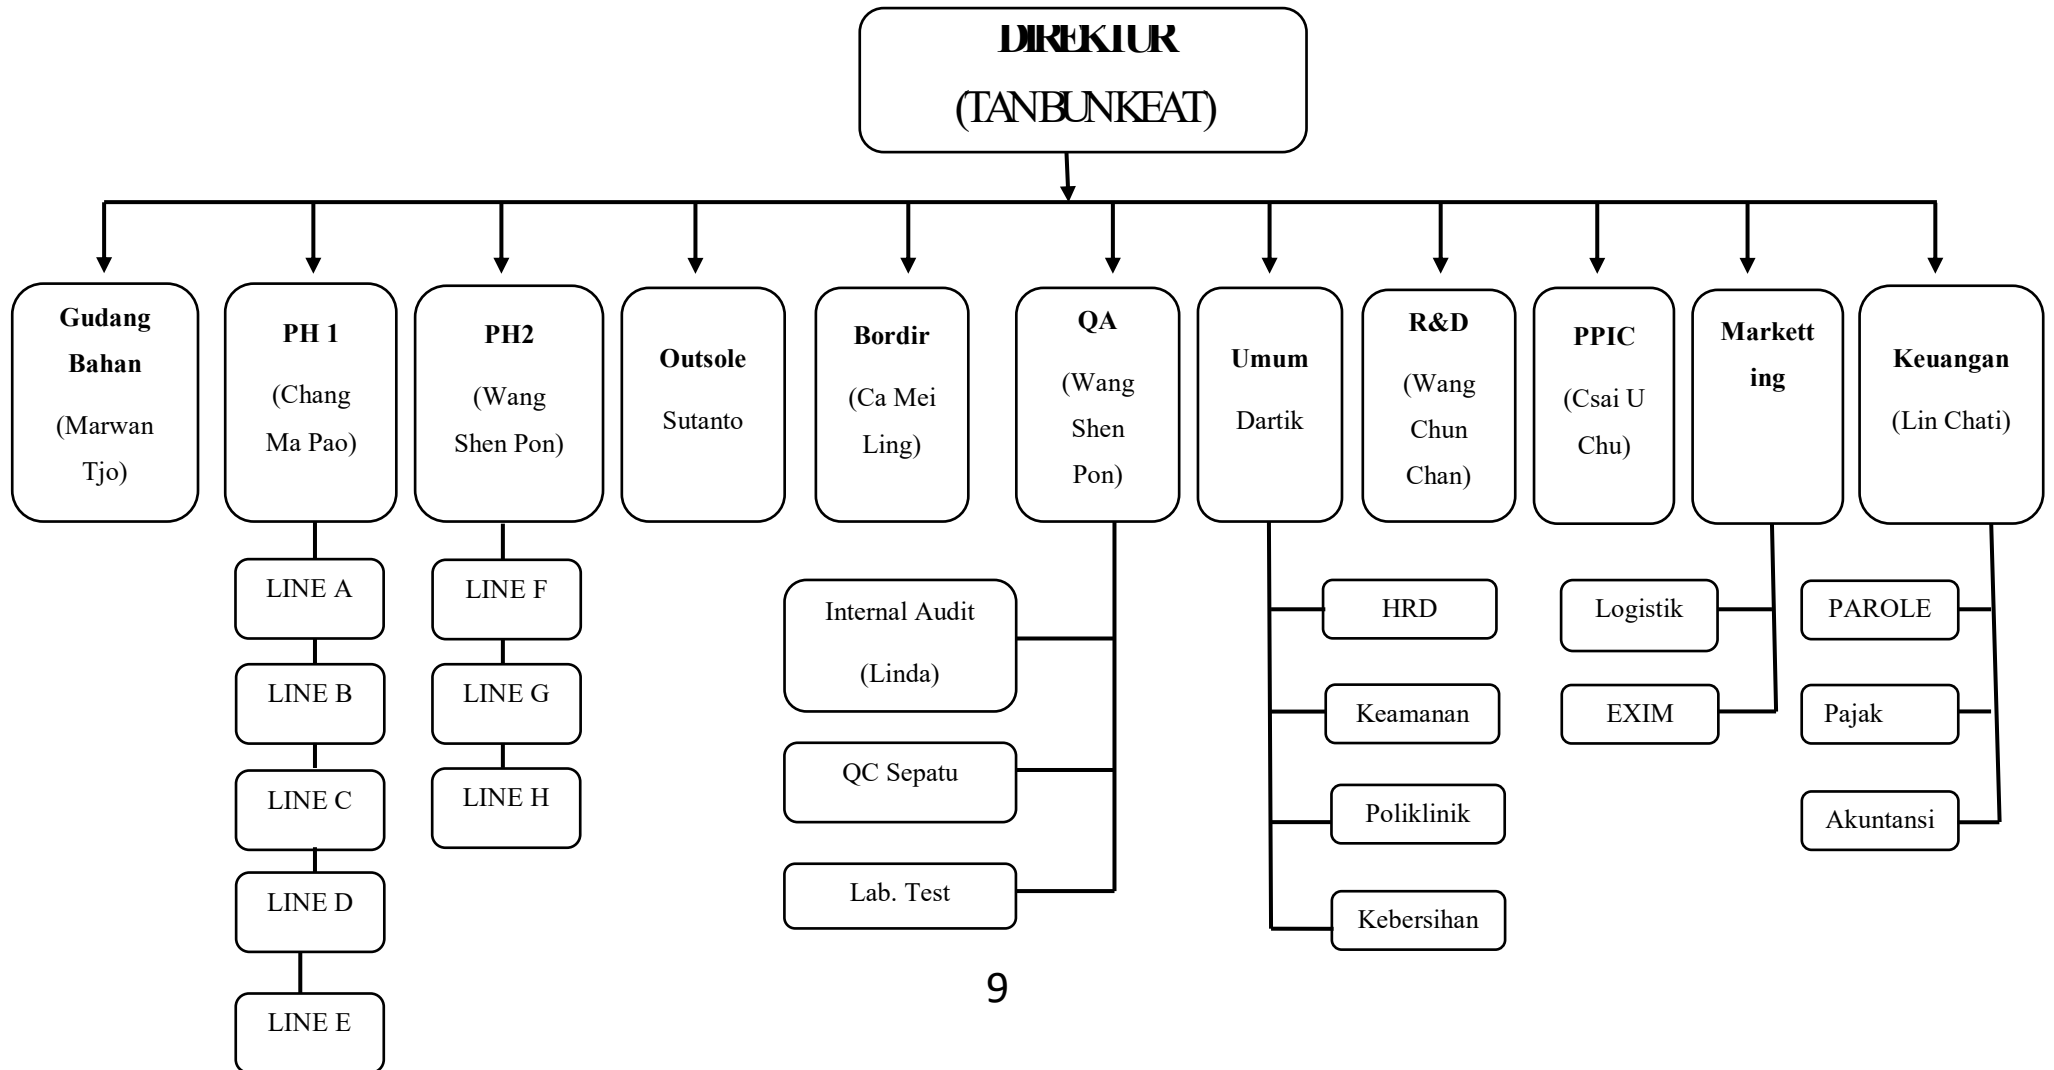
DIREKTUR
(TANBUNKEAT)

Gudang Bahan
(Marwan Tjo)

PH 1
(Chang Ma Pao)

LINE A
LINE B
LINE C
LINE D
LINE E

PH2
(Wang Shen Pon)

LINE F
LINE G
LINE H

Outsole
Sutanto

Bordir
(Ca Mei Ling)

QA
(Wang Shen Pon)

Internal Audit
(Linda)
QC Sepatu
Lab. Test

Umum
Dartik

HRD
Keamanan
Poliklinik
Kebersihan

R&D
(Wang Chun Chan)

PPIC
(Csai U Chu)

Markett ing

Logistik
EXIM

Keuangan
(Lin Chati)

PAROLE
Pajak
Akuntansi

9